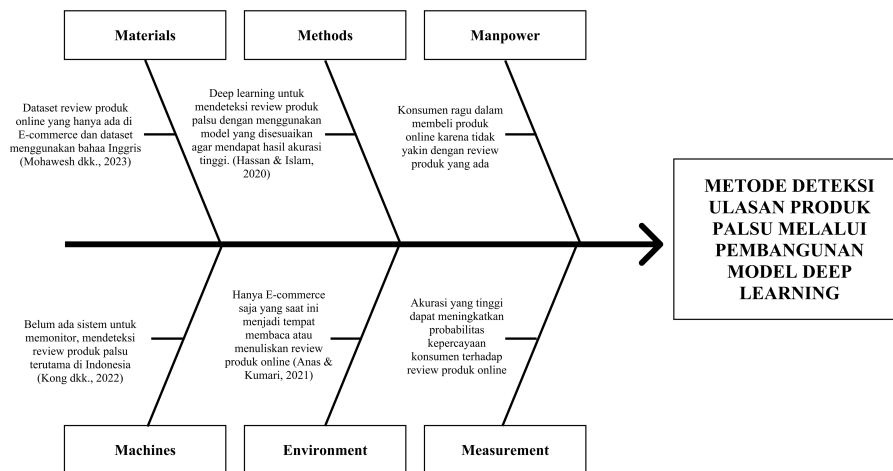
Materials

Methods

Manpower

Dataset review produk online yang hanya ada di E-commerce dan dataset menggunakan bahaa Inggris (Mohawesh dkk., 2023)

Deep learning untuk mendeteksi review produk palsu dengan menggunakan model yang disesuaikan agar mendapat hasil akurasi tinggi. (Hassan & Islam, 2020)

Konsumen ragu dalam membeli produk online karena tidak yakin dengan review produk yang ada

METODE DETEKSI ULASAN PRODUK PALSU MELALUI PEMBANGUNAN MODEL DEEP LEARNING

Belum ada sistem untuk memonitor, mendeteksi review produk palsu terutama di Indonesia (Kong dkk., 2022)

Hanya E-commerce saja yang saat ini menjadi tempat membaca atau menuliskan review produk online (Anas & Kumari, 2021)

Akurasi yang tinggi dapat meningkatkan probabilitas kepercayaan konsumen terhadap review produk online

Machines

Environment

Measurement